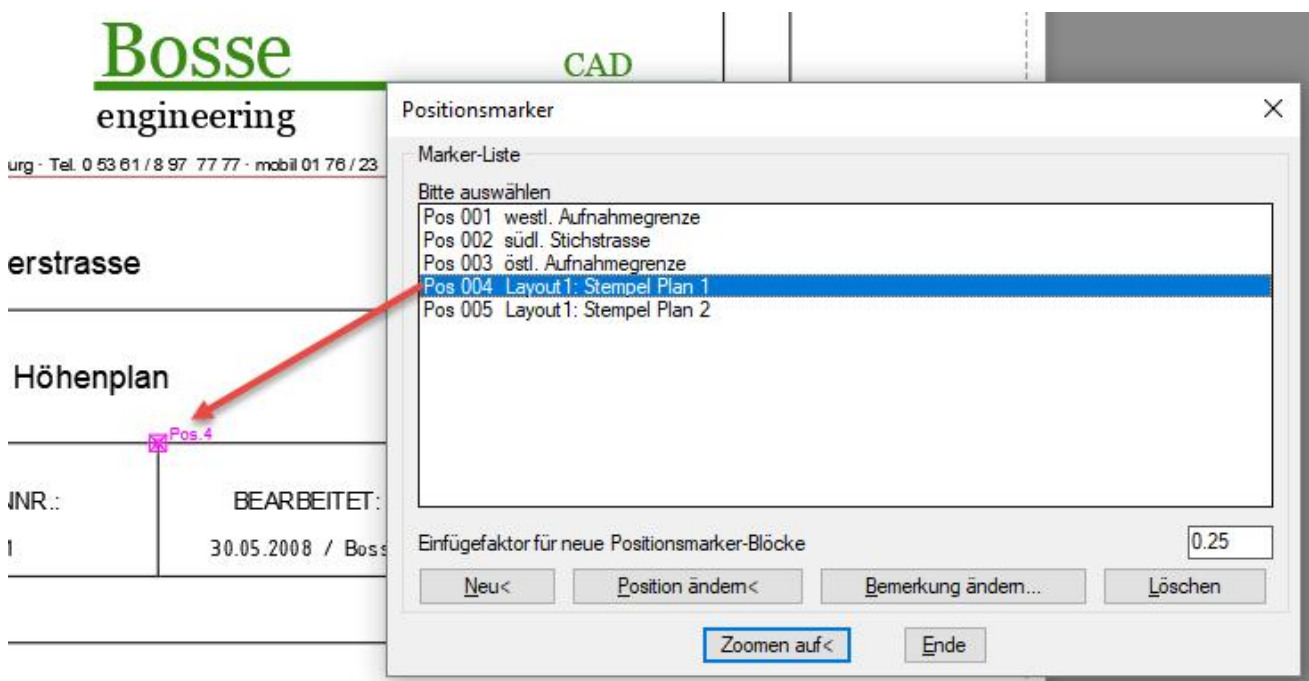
Bosse
CAD
engineering
urg · Tel. 0 53 61 / 8 97 77 77 · mobil 01 76 / 23

erstrasse

Höhenplan

Pos.4

NR.:
BEARBEITET:
1
30.05.2008 / Boss

Positionsmarker
×
Marker-Liste
Bitte auswählen
Pos 001 westl. Aufnahmegrenze
Pos 002 südl. Stichstrasse
Pos 003 östl. Aufnahmegrenze
Pos 004 Layout1: Stempel Plan 1
Pos 005 Layout1: Stempel Plan 2

Einfügefaktor für neue Positionsmarker-Blöcke
0.25
Neu<
Position ändern<
Bemerkung ändern...
Löschen
Zoomen auf<
Ende